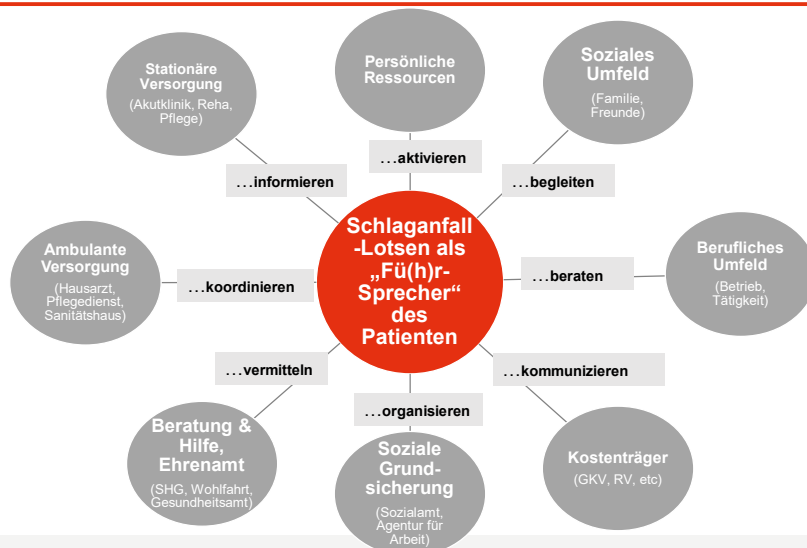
Schlaganfall-Lotsen als „Fü(h)r-Sprecher“ des Patienten

Stationäre Versorgung
(Akutklinik, Reha, Pflege)

…informieren

Persönliche Ressourcen

…aktivieren

Soziales Umfeld
(Familie, Freunde)

…begleiten

Ambulante Versorgung
(Hausarzt, Pflegedienst, Sanitätshaus)

…koordinieren

Berufliches Umfeld
(Betrieb, Tätigkeit)

…beraten

…vermitteln

Beratung & Hilfe, Ehrenamt
(SHG, Wohlfahrt, Gesundheitsamt)

…organisieren

Soziale Grundsicherung
(Sozialamt, Agentur für Arbeit)

…kommunizieren

Kostenträger
(GKV, RV, etc)